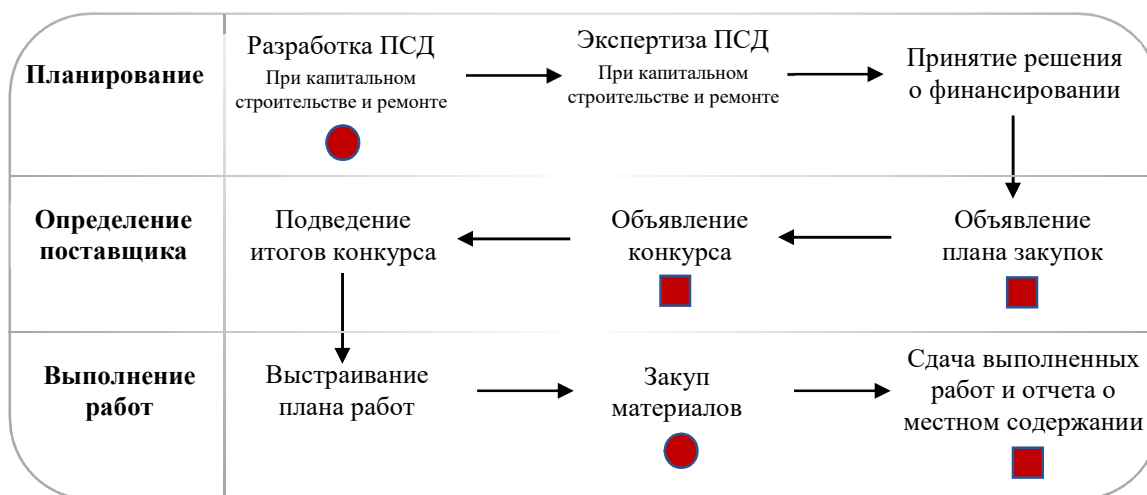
Планирование

Разработка ПСД
При капитальном строительстве и ремонте

Экспертиза ПСД
При капитальном строительстве и ремонте

Принятие решения о финансировании

Определение поставщика

Подведение итогов конкурса

Объявление конкурса

Объявление плана закупок

Выполнение работ

Выстраивание плана работ

Закуп материалов

Сдача выполненных работ и отчета о местном содержании